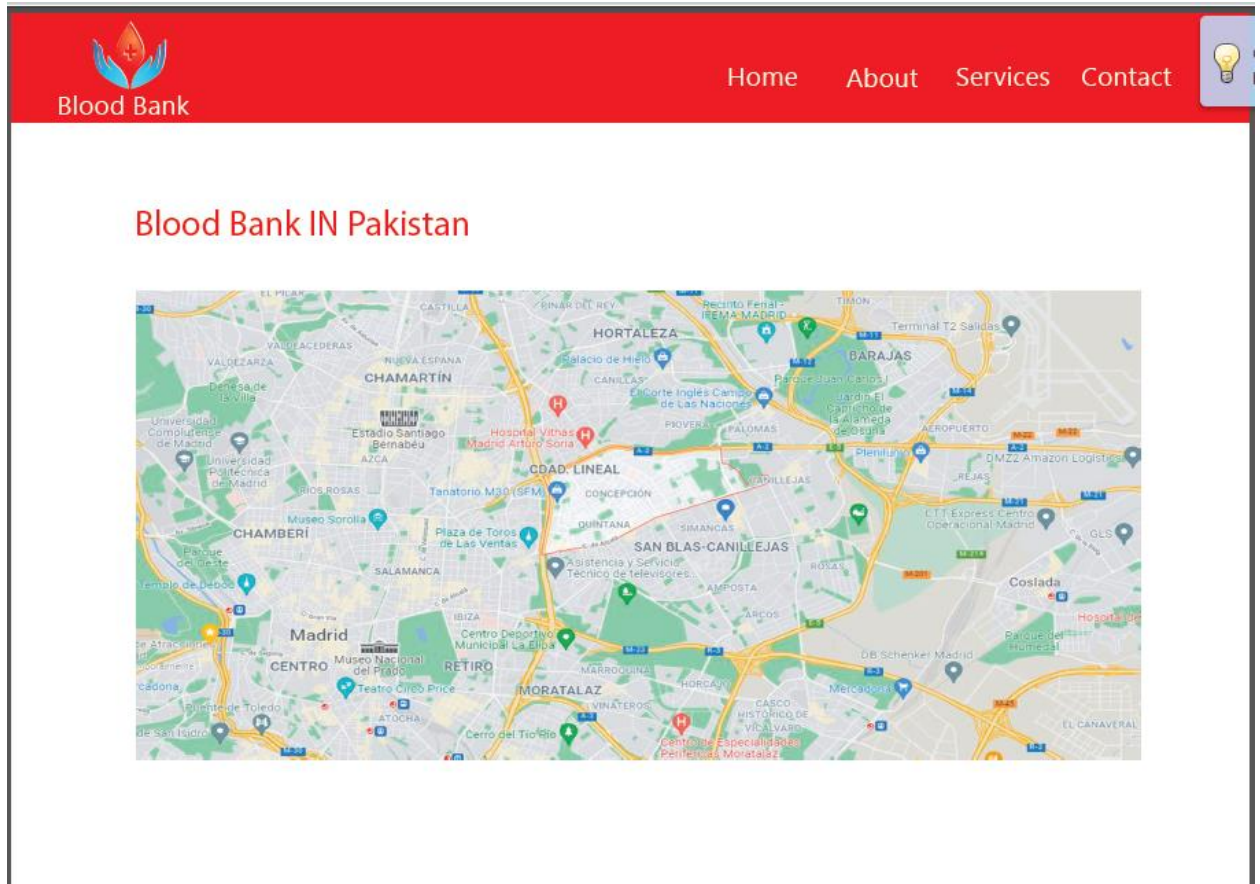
Blood Bank

Home About Services Contact

Blood Bank IN Pakistan

EL PILAR CASTILLA PINAR DEL REY Recinto Ferial - IFEMA MADRID TIMÓN Terminal T2 Salidas HORTALEZA VALDEACEDERAS VALDEZARZA NUEVA ESPAÑA Palacio de Hielo BARAJAS CHAMARTÍN CANILLAS Parque Juan Carlos I Dehesa de la Villa El Corte Inglés Campo de Las Naciones Jardín El Capricho de la Alameda de Osuna Universidad Complutense de Madrid Estadio Santiago Bernabéu Hospital Vithas Madrid Arturo Soria PIOVERA PALOMAS AEROPUERTO Universidad Politécnica de Madrid AZCA CDAD. LINEAL Plenilunio DMZ2 Amazon Logistics REJAS RÍOS ROSAS Tanatorio M30 (SFM) CONCEPCIÓN CANILLEJAS Museo Sorolla QUINTANA SIMANCAS CTT Express Centro Operacional Madrid CHAMBERÍ Plaza de Toros de Las Ventas SAN BLAS-CANILLEJAS GLS Parque del Oeste Asistencia y Servicio Técnico de televisores ROSAS Templo de Debod SALAMANCA AMPOSTA Coslada ARCOS IBIZA Madrid Centro Deportivo Municipal La Elipa Parque del Humedal CENTRO Museo Nacional del Prado RETIRO DB Schenker Madrid MARROQUINA HORCAJO Mercadona Teatro Circo Price MORATALAZ Puente de Toledo ATOCHA VINATEROS CASCO HISTÓRICO DE VICÁLVARO de San Isidro Cerro del Tío Pío Centro de Especialidades Periféricas Moratalaz EL CAÑAVERAL